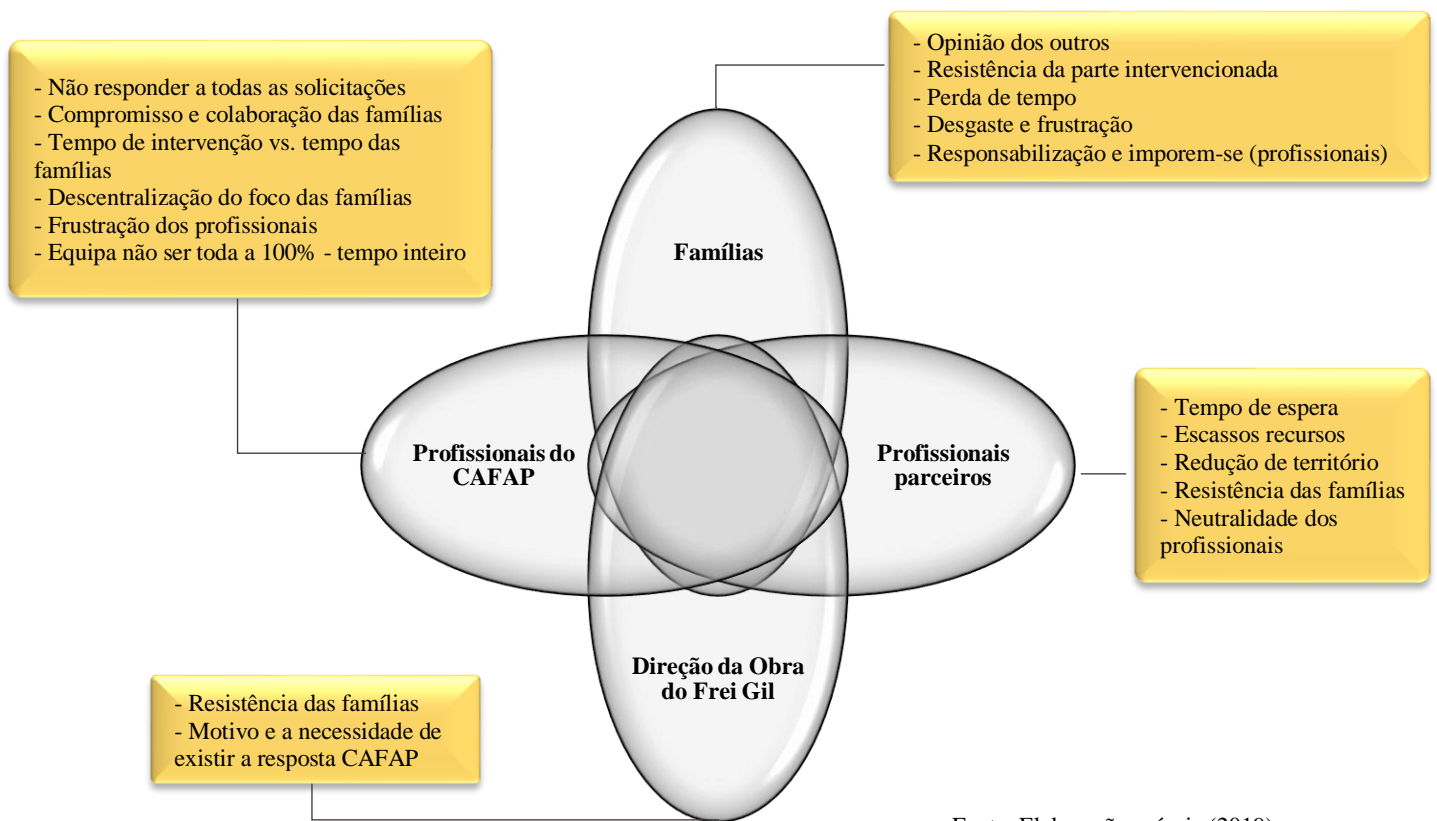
- Não responder a todas as solicitações
- Compromisso e colaboração das famílias
- Tempo de intervenção vs. tempo das famílias
- Descentralização do foco das famílias
- Frustração dos profissionais
- Equipa não ser toda a 100% - tempo inteiro

- Opinião dos outros
- Resistência da parte intervencionada
- Perda de tempo
- Desgaste e frustração
- Responsabilização e imporem-se (profissionais)

Famílias

Profissionais do CAFAP

Profissionais parceiros

Direção da Obra do Frei Gil

- Tempo de espera
- Escassos recursos
- Redução de território
- Resistência das famílias
- Neutralidade dos profissionais

- Resistência das famílias
- Motivo e a necessidade de existir a resposta CAFAP

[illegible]